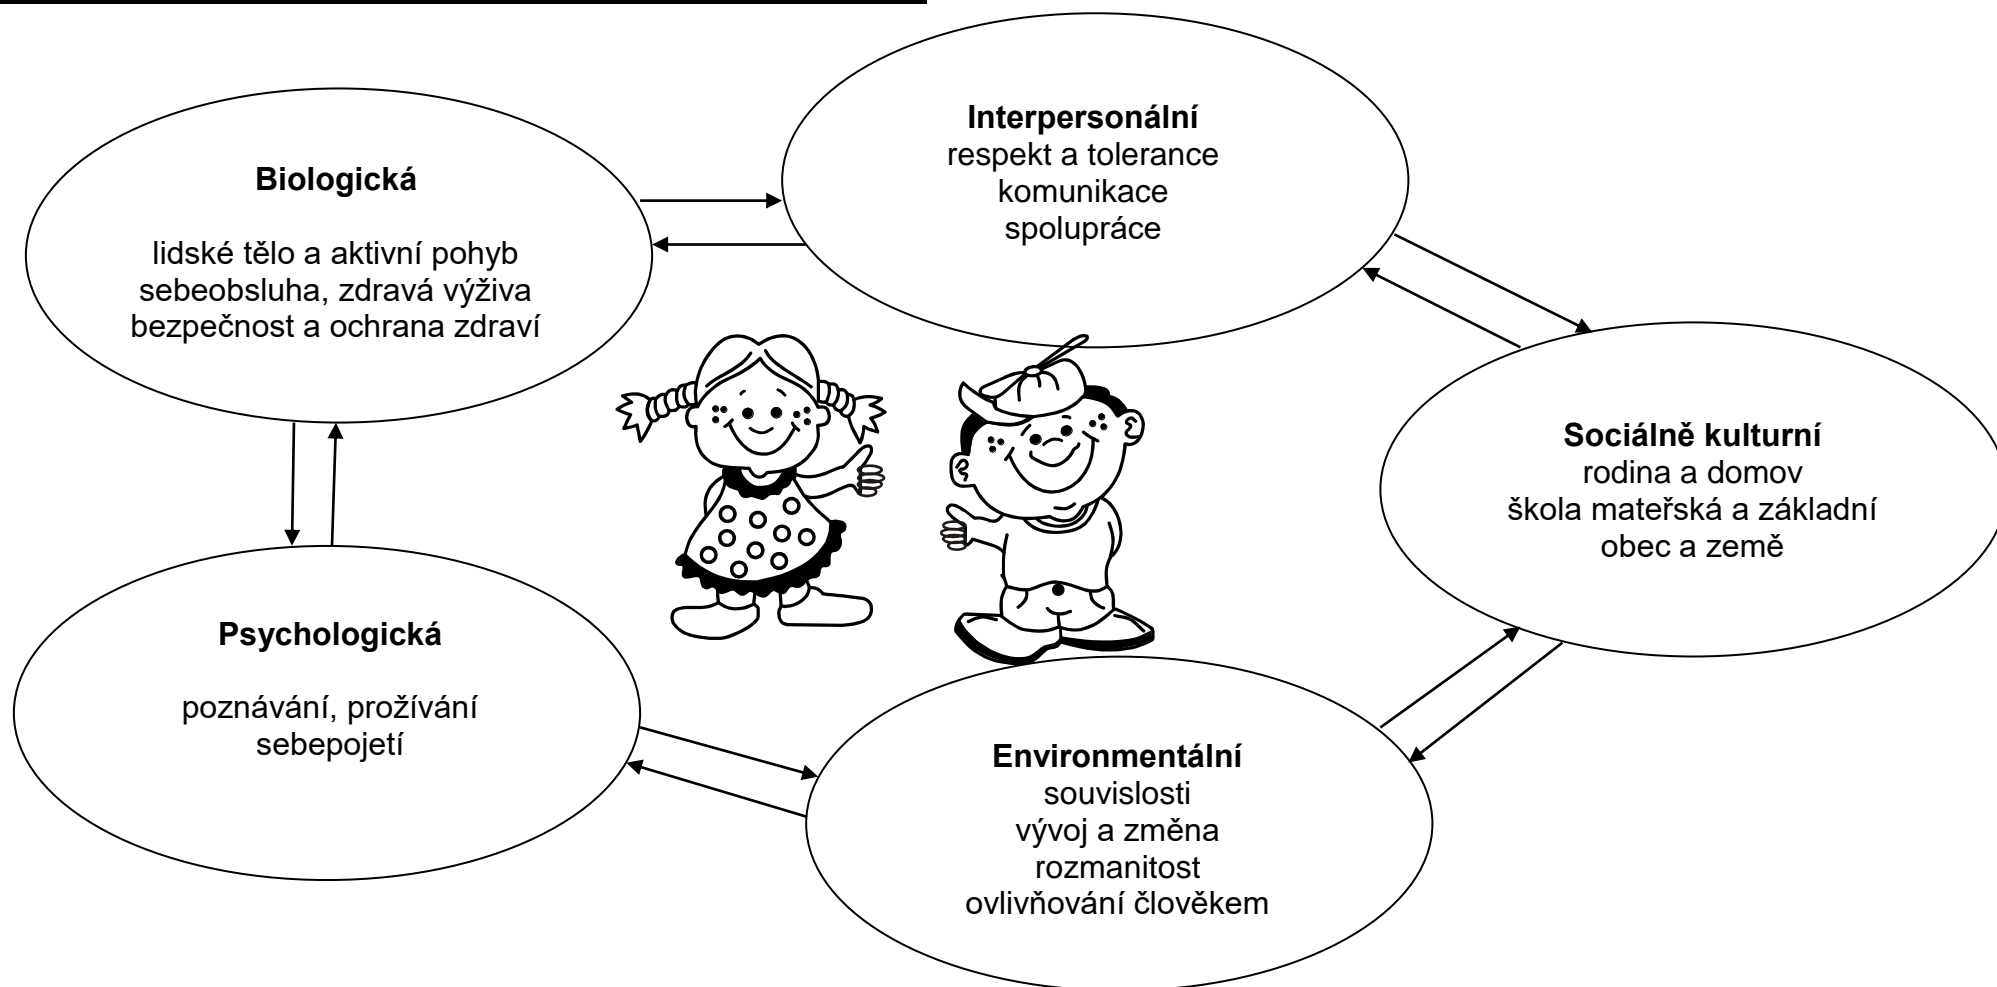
**Biologická**

lidské tělo a aktivní pohyb
sebeobsluha, zdravá výživa
bezpečnost a ochrana zdraví

**Interpersonální**
respekt a tolerance
komunikace
spolupráce

**Sociálně kulturní**
rodina a domov
škola mateřská a základní
obec a země

**Psychologická**

poznávání, prožívání
sebepojetí

**Environmentální**
souvislosti
vývoj a změna
rozmanitost
ovlivňování člověkem